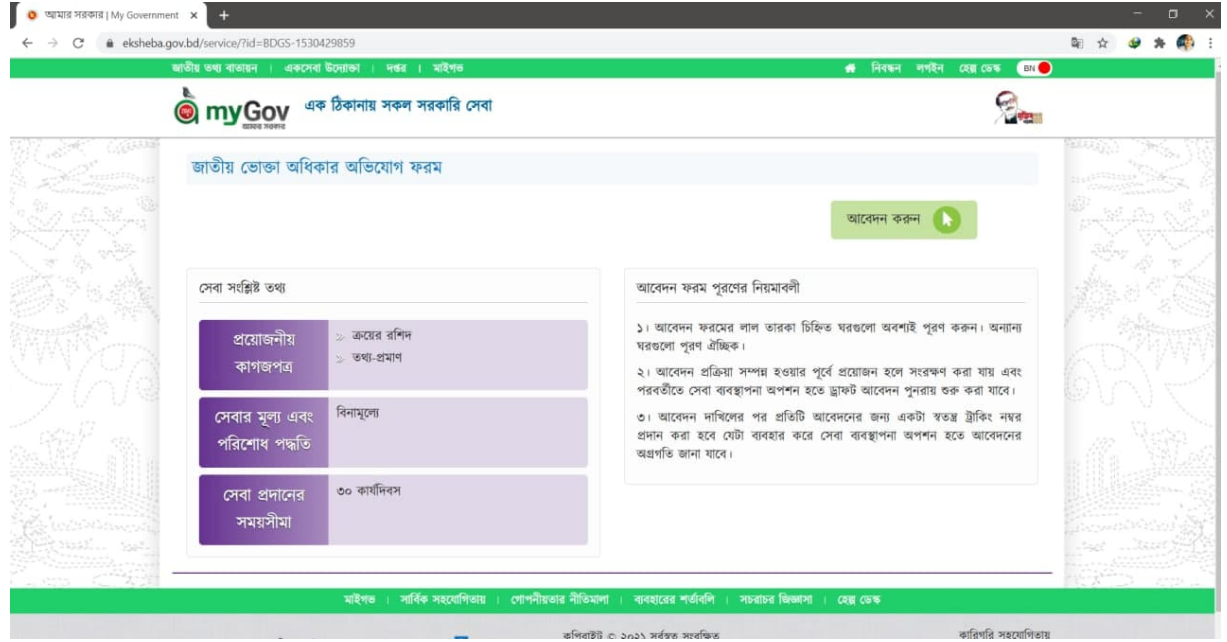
আমার সরকার | My Government ×

eksheba.gov.bd/service/?id=BDGS-1530429859

জাতীয় তথ্য বাতায়ন | একসেবা উদ্যোক্তা | দপ্তর | মাইগভ

নিবন্ধন লগইন হেল্প ডেস্ক BN

myGov আমার সরকার এক ঠিকানায় সকল সরকারি সেবা

জাতীয় ভোক্তা অধিকার অভিযোগ ফরম

আবেদন করুন

সেবা সংশ্লিষ্ট তথ্য

| | |
|---|---|
| প্রয়োজনীয় কাগজপত্র | ক্রয়ের রশিদ<br>তথ্য-প্রমাণ |
| সেবার মূল্য এবং পরিশোধ পদ্ধতি | বিনামূল্যে |
| সেবা প্রদানের সময়সীমা | ৩০ কার্যদিবস |

আবেদন ফরম পূরণের নিয়মাবলী

১। আবেদন ফরমের লাল তারকা চিহ্নিত ঘরগুলো অবশ্যই পূরণ করুন। অন্যান্য ঘরগুলো পূরণ ঐচ্ছিক।

২। আবেদন প্রক্রিয়া সম্পন্ন হওয়ার পূর্বে প্রয়োজন হলে সংরক্ষণ করা যায় এবং পরবর্তীতে সেবা ব্যবস্থাপনা অপশন হতে ড্রাফট আবেদন পুনরায় শুরু করা যাবে।

৩। আবেদন দাখিলের পর প্রতিটি আবেদনের জন্য একটা স্বতন্ত্র ট্রাকিং নম্বর প্রদান করা হবে যেটা ব্যবহার করে সেবা ব্যবস্থাপনা অপশন হতে আবেদনের অগ্রগতি জানা যাবে।

মাইগভ | সার্বিক সহযোগিতায় | গোপনীয়তার নীতিমালা | ব্যবহারের শর্তাবলি | সচরাচর জিজ্ঞাসা | হেল্প ডেস্ক

কপিরাইট © ২০২১ সর্বস্বত্ব সংরক্ষিত

কারিগরি সহযোগিতায়